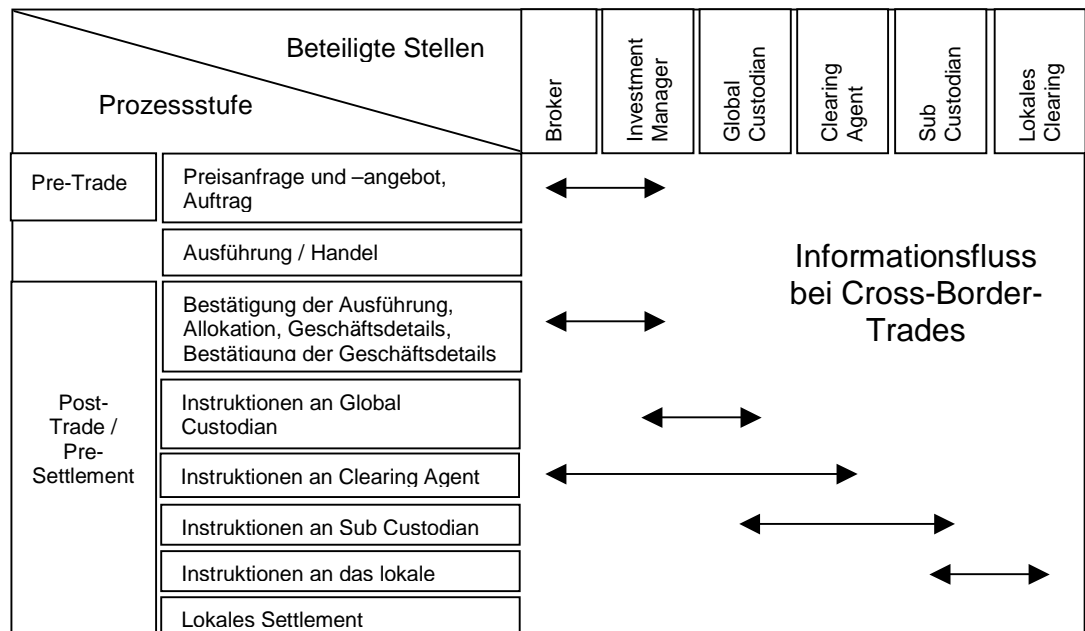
| Prozessstufe \ Beteiligte Stellen | | Broker | Investment Manager | Global Custodian | Clearing Agent | Sub Custodian | Lokales Clearing |
|---|---|---|---|---|---|---|---|
| Pre-Trade | Preisanfrage und –angebot, Auftrag | | | | | | |
| | Ausführung / Handel | | | | | | |
| Post-Trade / Pre-Settlement | Bestätigung der Ausführung, Allokation, Geschäftsdetails, Bestätigung der Geschäftsdetails | | | | | | |
| | Instruktionen an Global Custodian | | | | | | |
| | Instruktionen an Clearing Agent | | | | | | |
| | Instruktionen an Sub Custodian | | | | | | |
| | Instruktionen an das lokale | | | | | | |
| | Lokales Settlement | | | | | | |

Informationsfluss bei Cross-Border-Trades